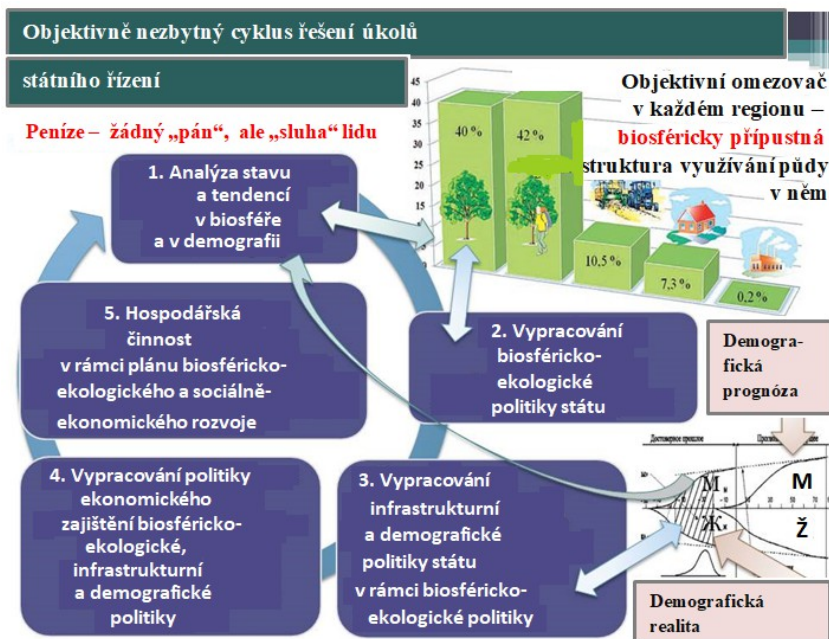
Objektivně nezbytný cyklus řešení úkolů

státního řízení

Peníze – žádný „pán", ale „sluha" lidu

Objektivní omezovač v každém regionu – biosféricky přípustná struktura využívání půdy v něm

45
40
35
30
25
20
15
10
5
0

40 %

42 %

10,5 %

7,3 %

0,2 %

1. Analýza stavu a tendencí v biosféře a v demografii

2. Vypracování biosféricko-ekologické politiky státu

3. Vypracování infrastrukturní a demografické politiky státu v rámci biosféricko-ekologické politiky

4. Vypracování politiky ekonomického zajištění biosféricko-ekologické, infrastrukturní a demografické politiky

5. Hospodářská činnost v rámci plánu biosféricko-ekologického a sociálně-ekonomického rozvoje

Demografická prognóza

Достоверное прошлое

М.

Ж.

M

Ž

Demografická realita